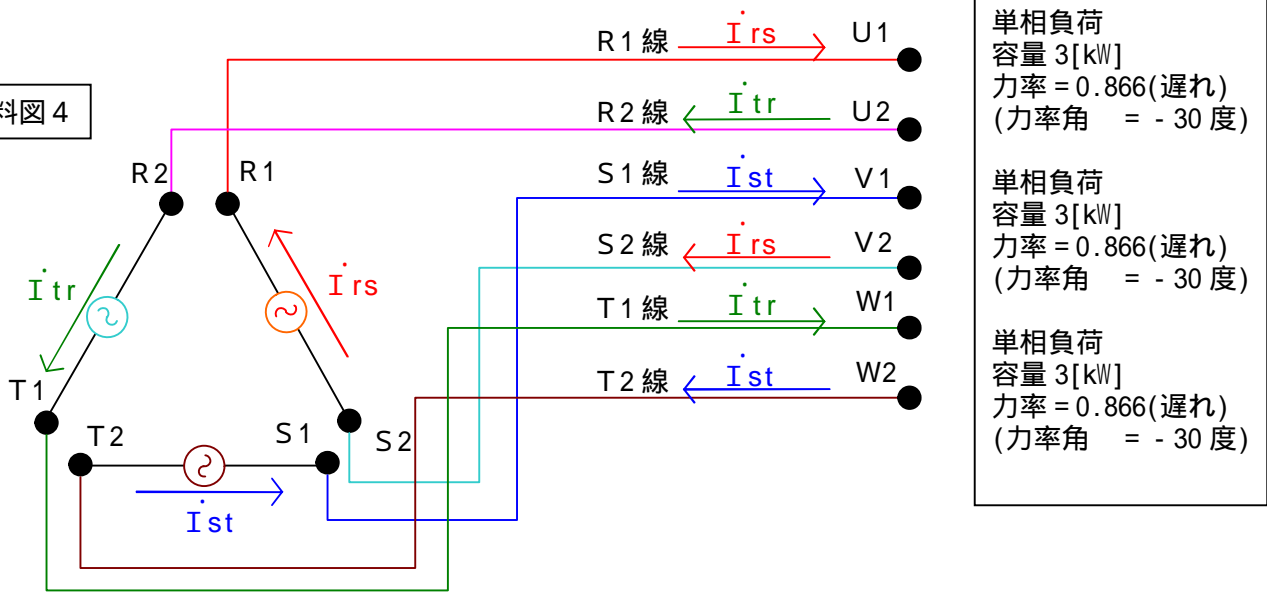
料図４

R２　R１

$\dot{I}tr$

$\dot{I}rs$

T１　T２　S１　S２

$\dot{I}st$

R１線 $\dot{I}rs$ U1
R２線 $\dot{I}tr$ U2
S１線 $\dot{I}st$ V1
S２線 $\dot{I}rs$ V2
T１線 $\dot{I}tr$ W1
T２線 $\dot{I}st$ W2

単相負荷
容量 3[kW]
力率＝0.866(遅れ)
(力率角　＝ - 30 度)

単相負荷
容量 3[kW]
力率＝0.866(遅れ)
(力率角　＝ - 30 度)

単相負荷
容量 3[kW]
力率＝0.866(遅れ)
(力率角　＝ - 30 度)